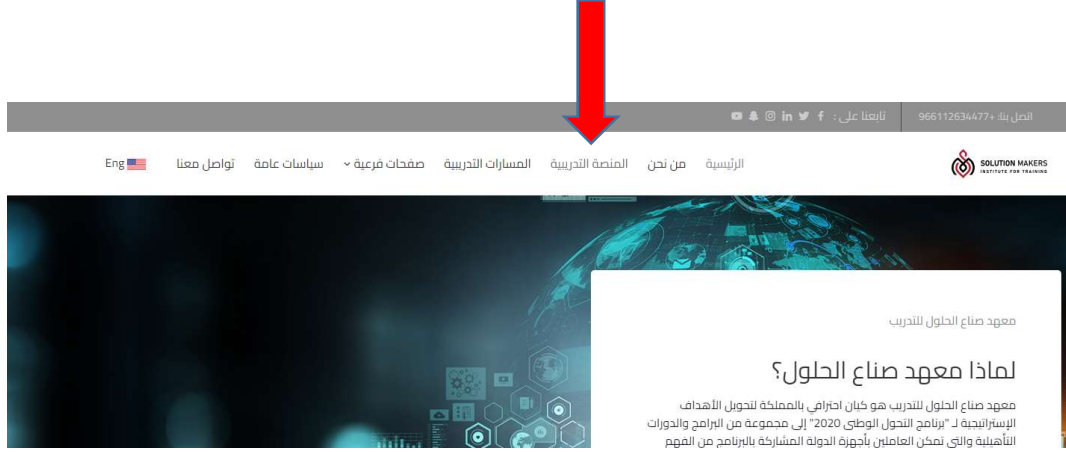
اتصل بنا: 966112634477+ تابعنا على :

SOLUTION MAKERS
INSTITUTE FOR TRAINING

الرئيسية من نحن المنصة التدريبية المسارات التدريبية صفحات فرعية سياسات عامة تواصل معنا Eng

معهد صناع الحلول للتدريب

لماذا معهد صناع الحلول؟

معهد صناع الحلول للتدريب هو كيان احترافي بالمملكة لتحويل الأهداف الإستراتيجية لـ "برنامج التحول الوطنى 2020" إلى مجموعة من البرامج والدورات التأهيلية والتى تمكن العاملين بأجهزة الدولة المشاركة بالبرنامج من الفهم